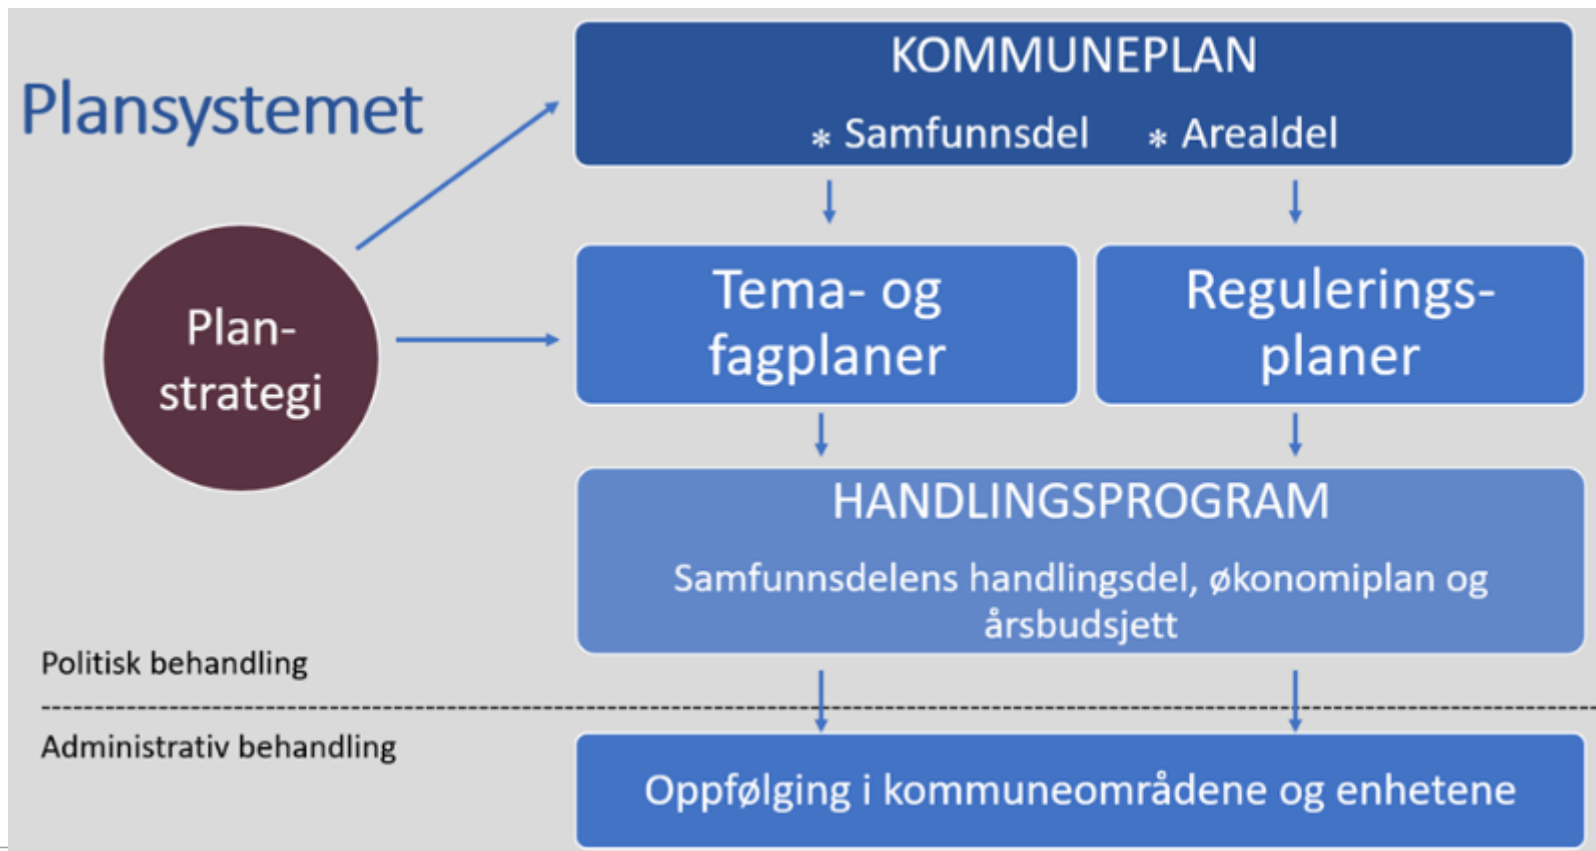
Plansystemet

KOMMUNEPLAN

* Samfunnsdel * Arealdel

Plan-strategi

Tema- og fagplaner

Reguleringsplaner

HANDLINGSPROGRAM

Samfunnsdelens handlingsdel, økonomiplan og årsbudsjett

Politisk behandling

Administrativ behandling

Oppfølging i kommuneområdene og enhetene